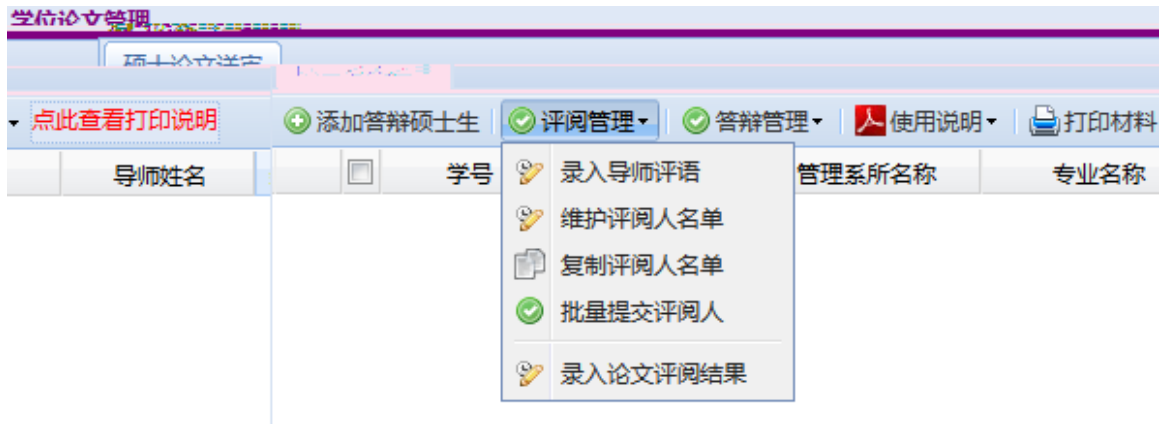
学位论文管理

硕士论文送审

点此查看打印说明

添加答辩硕士生 | 评阅管理 | 答辩管理 | 使用说明 | 打印材料

导师姓名

学号

管理系所名称

专业名称

录入导师评语

维护评阅人名单

复制评阅人名单

批量提交评阅人

录入论文评阅结果